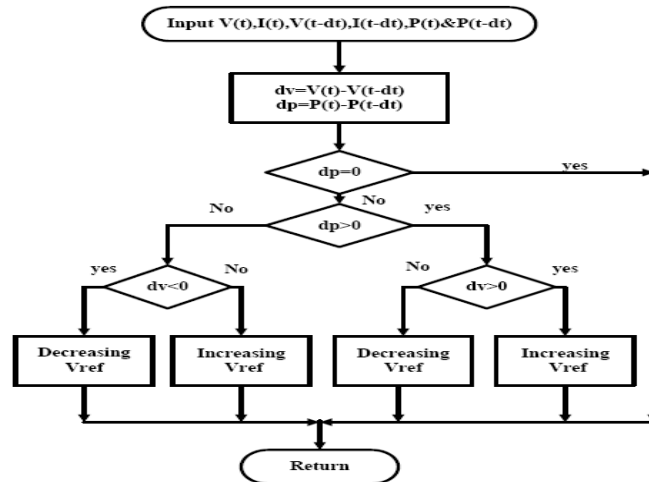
Input V(t),I(t),V(t-dt),I(t-dt),P(t)&P(t-dt)

dv=V(t)-V(t-dt)
dp=P(t)-P(t-dt)

dp=0

yes

No

No

dp>0

yes

yes

No

dv<0

No

dv>0

yes

Decreasing Vref

Increasing Vref

Decreasing Vref

Increasing Vref

Return